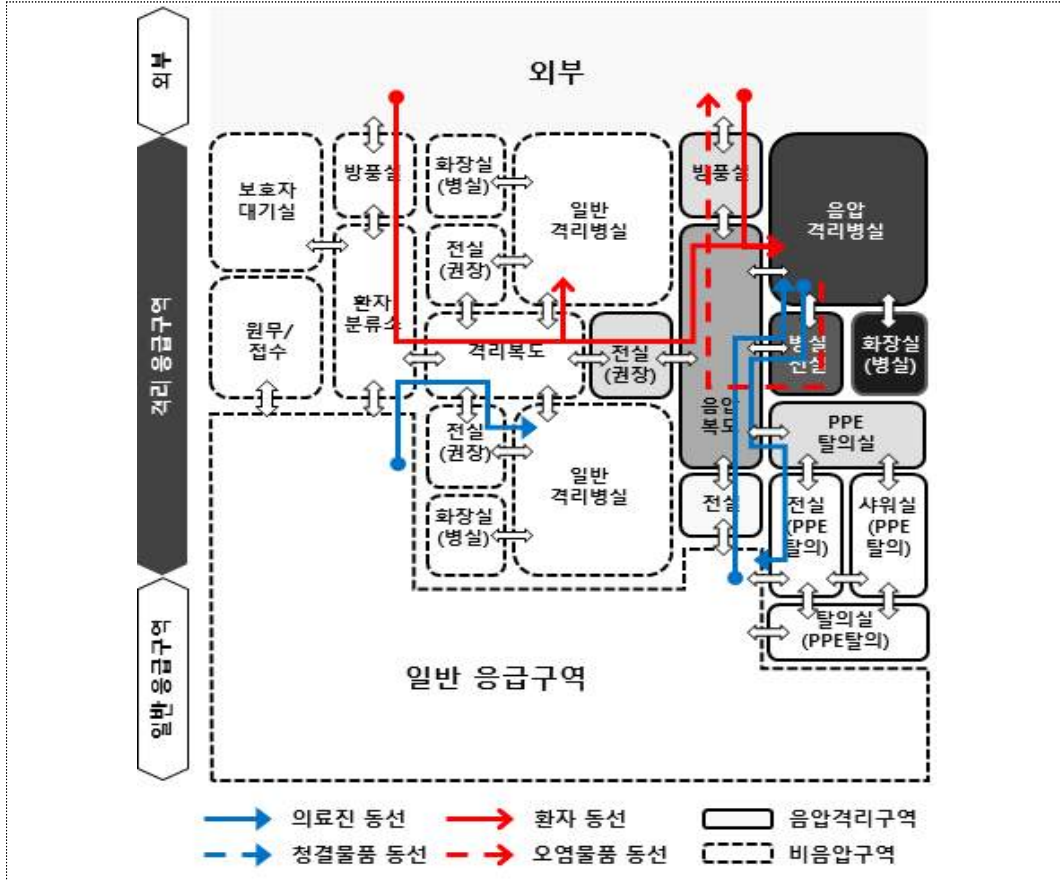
외부

격리 응급구역

일반 응급구역

외부

보호자 대기실

방풍실

화장실 (병실)

일반 격리병실

방풍실

음압 격리병실

전실 (권장)

환자 분류소

원무/ 접수

격리복도

전실 (권장)

병실 전실

화장실 (병실)

음압 복도

PPE 탈의실

전실 (권장)

일반 격리병실

화장실 (병실)

전실

전실 (PPE 탈의)

샤워실 (PPE 탈의)

탈의실 (PPE탈의)

일반 응급구역

의료진 동선

환자 동선

음압격리구역

청결물품 동선

오염물품 동선

비음압구역